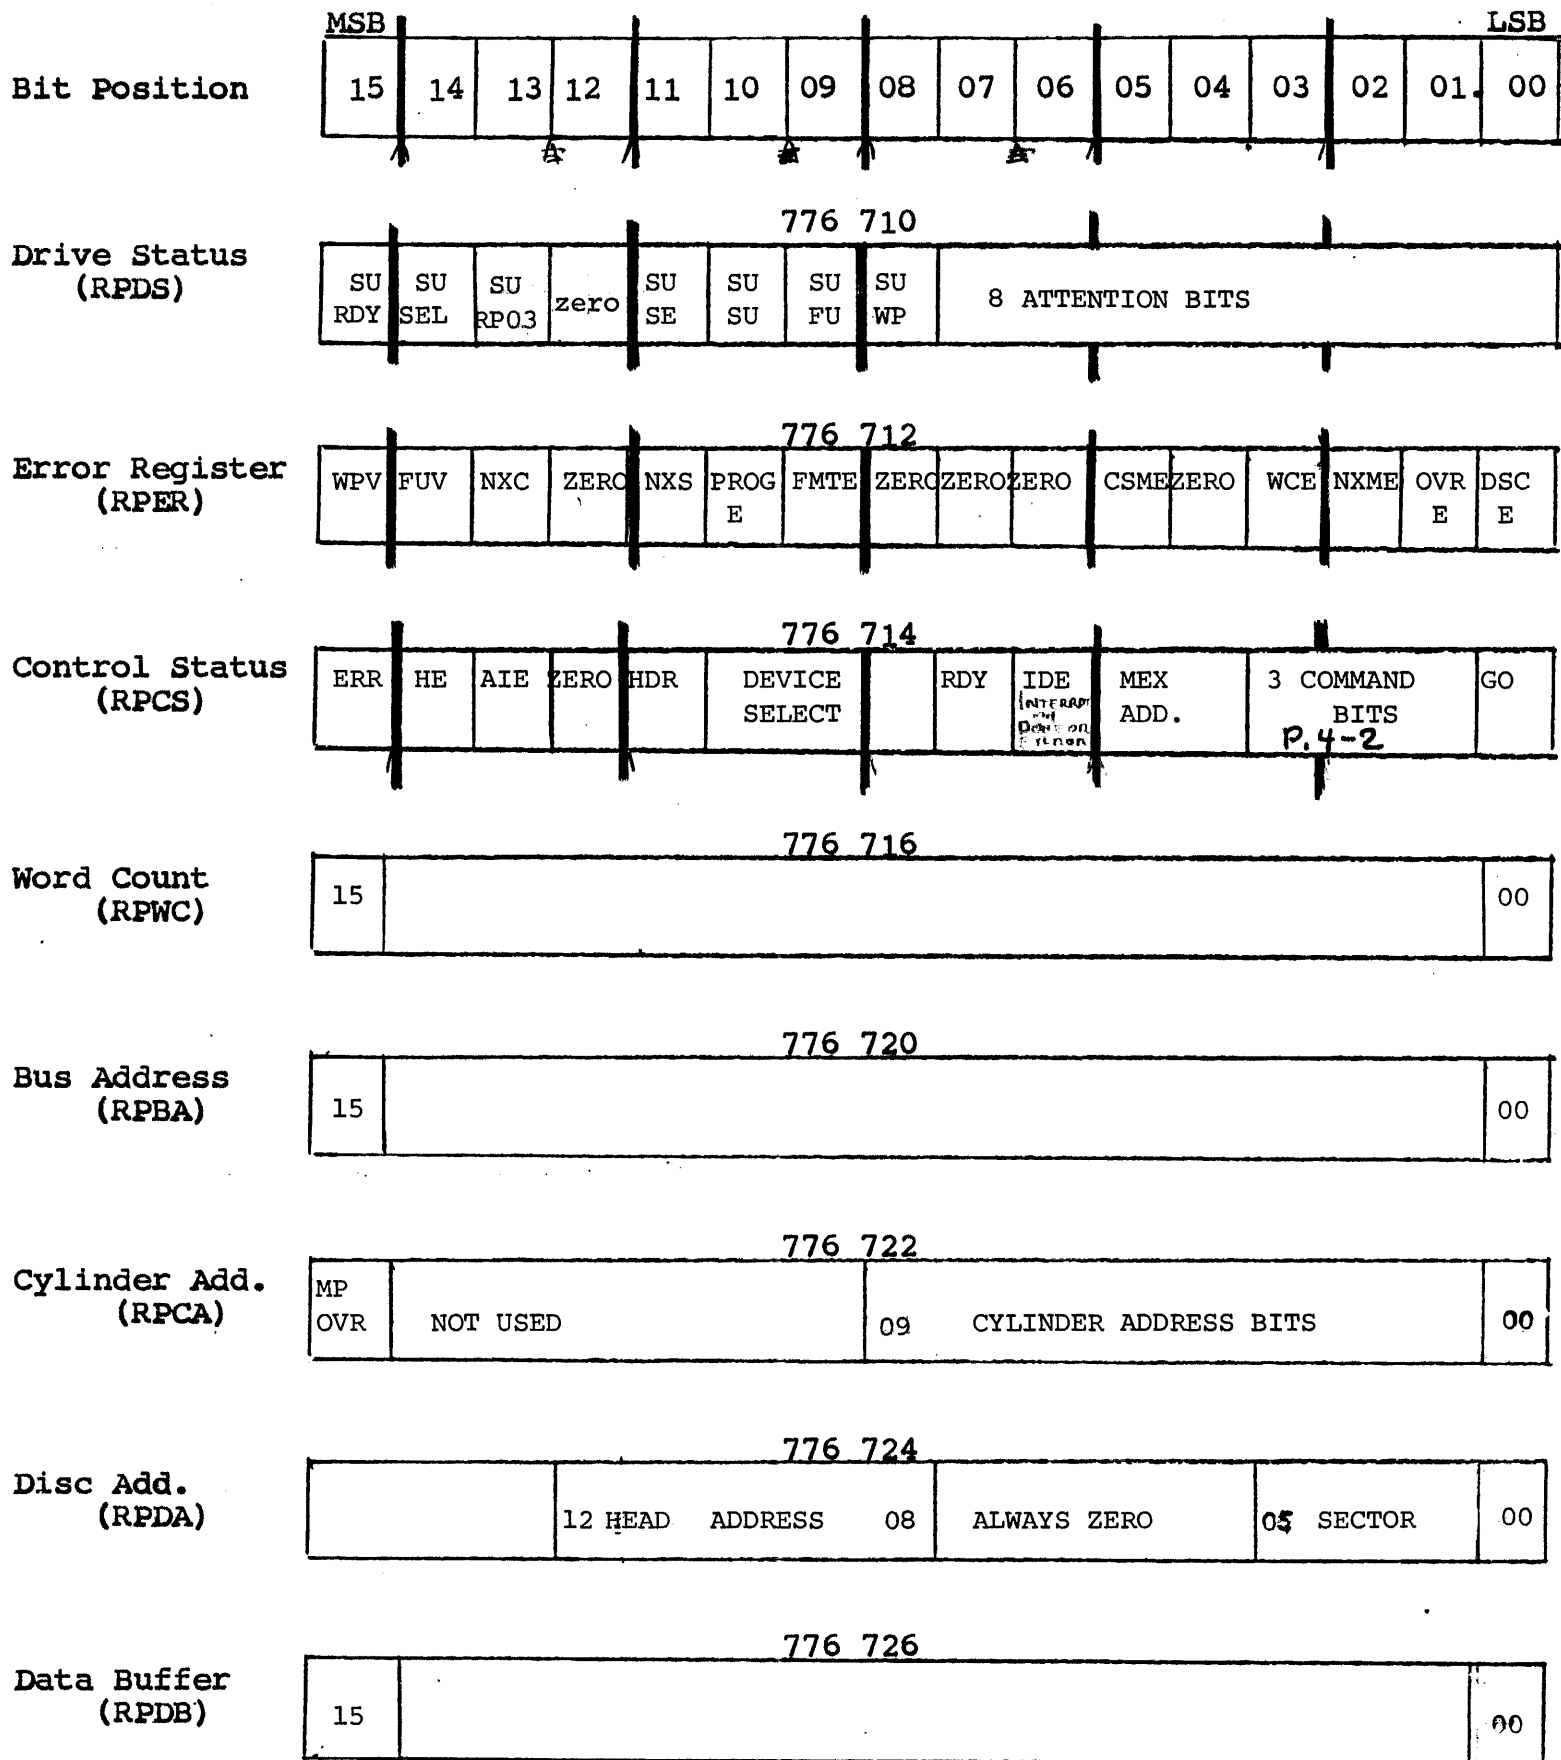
Bit Position

MSB LSB

| 15 | 14 | 13 | 12 | 11 | 10 | 09 | 08 | 07 | 06 | 05 | 04 | 03 | 02 | 01 | 00 |
|---|---|---|---|---|---|---|---|---|---|---|---|---|---|---|---|

Drive Status (RPDS)

776 710

| SU RDY | SU SEL | SU RP03 | zero | SU SE | SU SU | SU FU | SU WP | 8 ATTENTION BITS |
|---|---|---|---|---|---|---|---|---|

Error Register (RPER)

776 712

| WPV | FUV | NXC | ZERO | NXS | PROG E | FMTE | ZERO | ZERO | ZERO | CSME | ZERO | WCE | NXME | OVR E | DSC E |
|---|---|---|---|---|---|---|---|---|---|---|---|---|---|---|---|

Control Status (RPCS)

776 714

| ERR | HE | AIE | ZERO | HDR | DEVICE SELECT | | RDY | IDE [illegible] | MEX ADD. | 3 COMMAND BITS P.4-2 | GO |
|---|---|---|---|---|---|---|---|---|---|---|---|

Word Count (RPWC)

776 716

| 15 | | 00 |
|---|---|---|

Bus Address (RPBA)

776 720

| 15 | | 00 |
|---|---|---|

Cylinder Add. (RPCA)

776 722

| MP OVR | NOT USED | 09 CYLINDER ADDRESS BITS | 00 |
|---|---|---|---|

Disc Add. (RPDA)

776 724

| | 12 HEAD ADDRESS 08 | ALWAYS ZERO | 05 SECTOR | 00 |
|---|---|---|---|---|

Data Buffer (RPDB)

776 726

| 15 | | 00 |
|---|---|---|